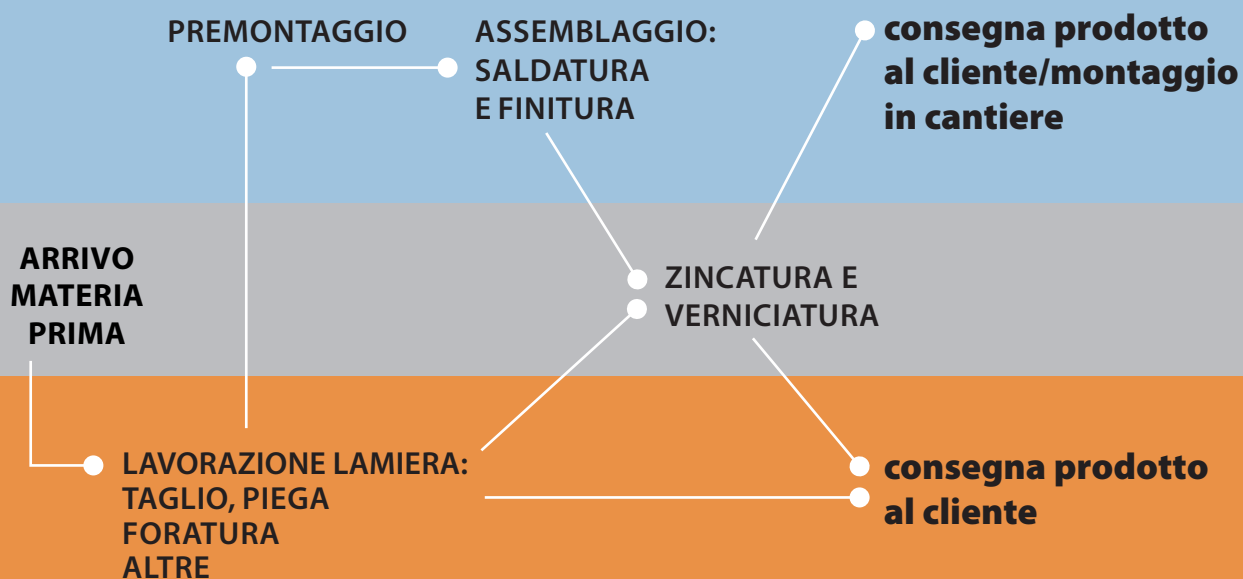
PREMONTAGGIO

ASSEMBLAGGIO: SALDATURA E FINITURA

consegna prodotto al cliente/montaggio in cantiere

ARRIVO MATERIA PRIMA

ZINCATURA E VERNICIATURA

LAVORAZIONE LAMIERA: TAGLIO, PIEGA FORATURA ALTRE

consegna prodotto al cliente